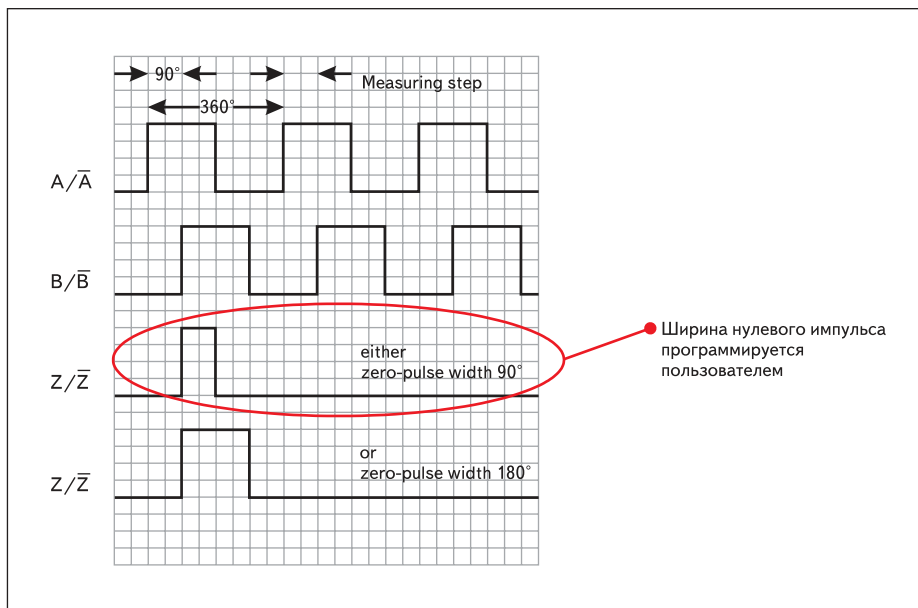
90°

Measuring step

360°

$A/\overline{A}$

$B/\overline{B}$

$Z/\overline{Z}$

either
zero-pulse width 90°

Ширина нулевого импульса программируется пользователем

$Z/\overline{Z}$

or
zero-pulse width 180°